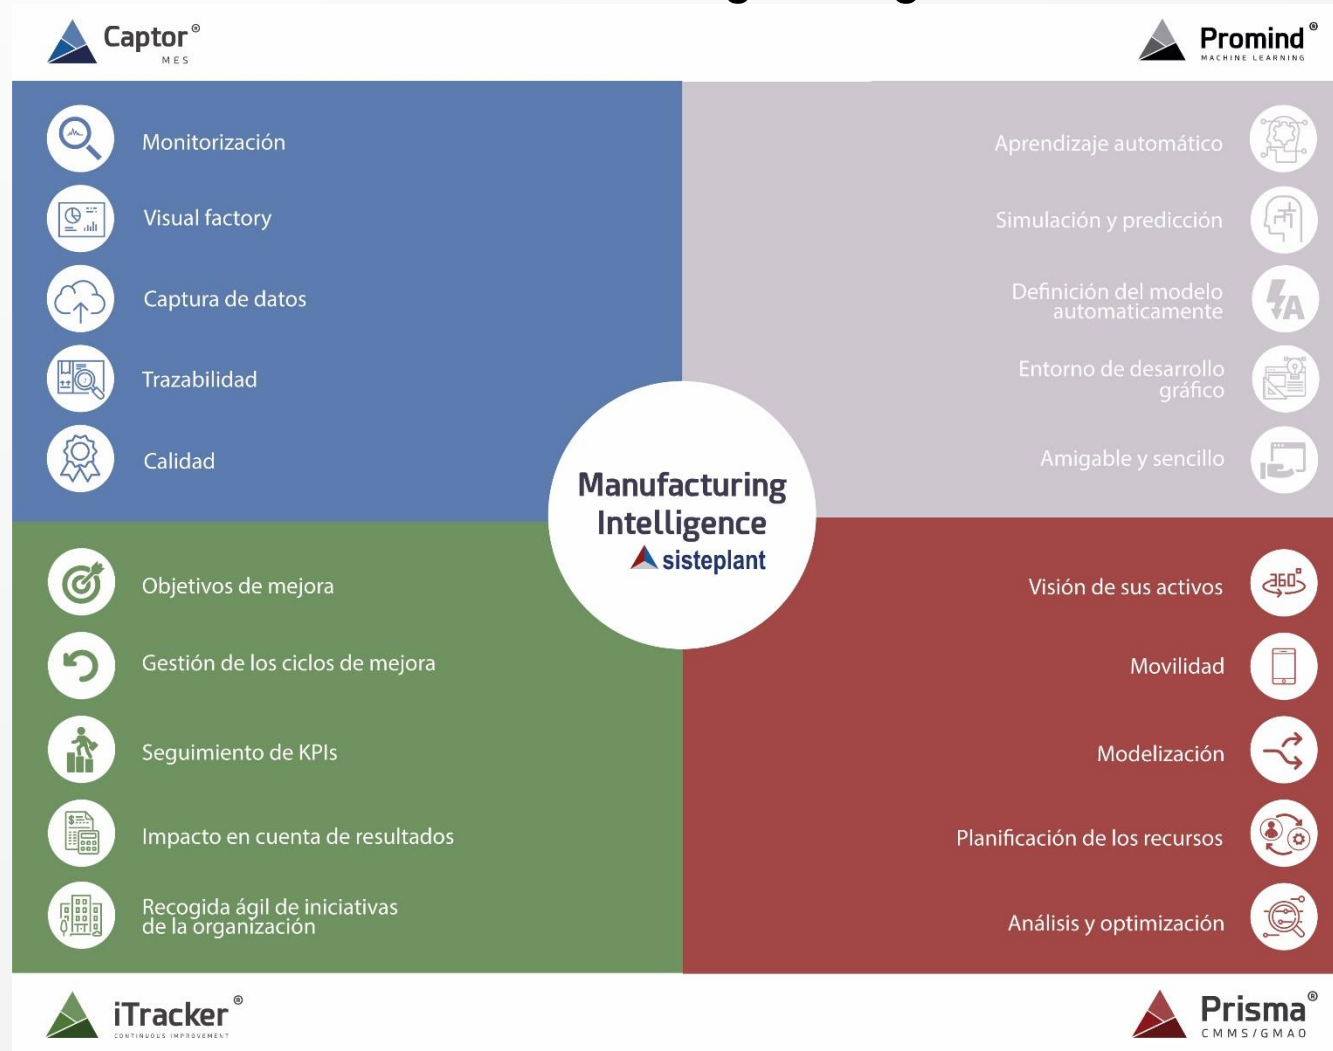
Captor®
MES

Promind®
MACHINE LEARNING

Monitorización

Visual factory

Captura de datos

Trazabilidad

Calidad

Aprendizaje automático

Simulación y predicción

Definición del modelo automaticamente

Entorno de desarrollo gráfico

Amigable y sencillo

Manufacturing Intelligence
sisteplant

Objetivos de mejora

Gestión de los ciclos de mejora

Seguimiento de KPIs

Impacto en cuenta de resultados

Recogida ágil de iniciativas de la organización

Visión de sus activos

Movilidad

Modelización

Planificación de los recursos

Análisis y optimización

iTracker®
CONTINUOUS IMPROVEMENT

Prisma®
CMMS/GMAO